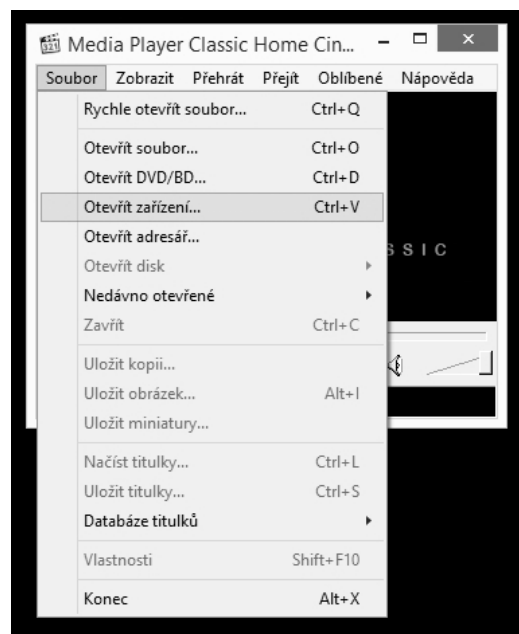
Media Player Classic Home Cin...

Soubor Zobrazit Přehrát Přejít Oblíbené Nápověda

Rychle otevřít soubor... Ctrl+Q

Otevřít soubor... Ctrl+O
Otevřít DVD/BD... Ctrl+D
Otevřít zařízení... Ctrl+V
Otevřít adresář...
Otevřít disk
Nedávno otevřené
Zavřít Ctrl+C

Uložit kopii...
Uložit obrázek... Alt+I
Uložit miniatury...

Načíst titulky... Ctrl+L
Uložit titulky... Ctrl+S
Databáze titulků

Vlastnosti Shift+F10

Konec Alt+X

SSIC